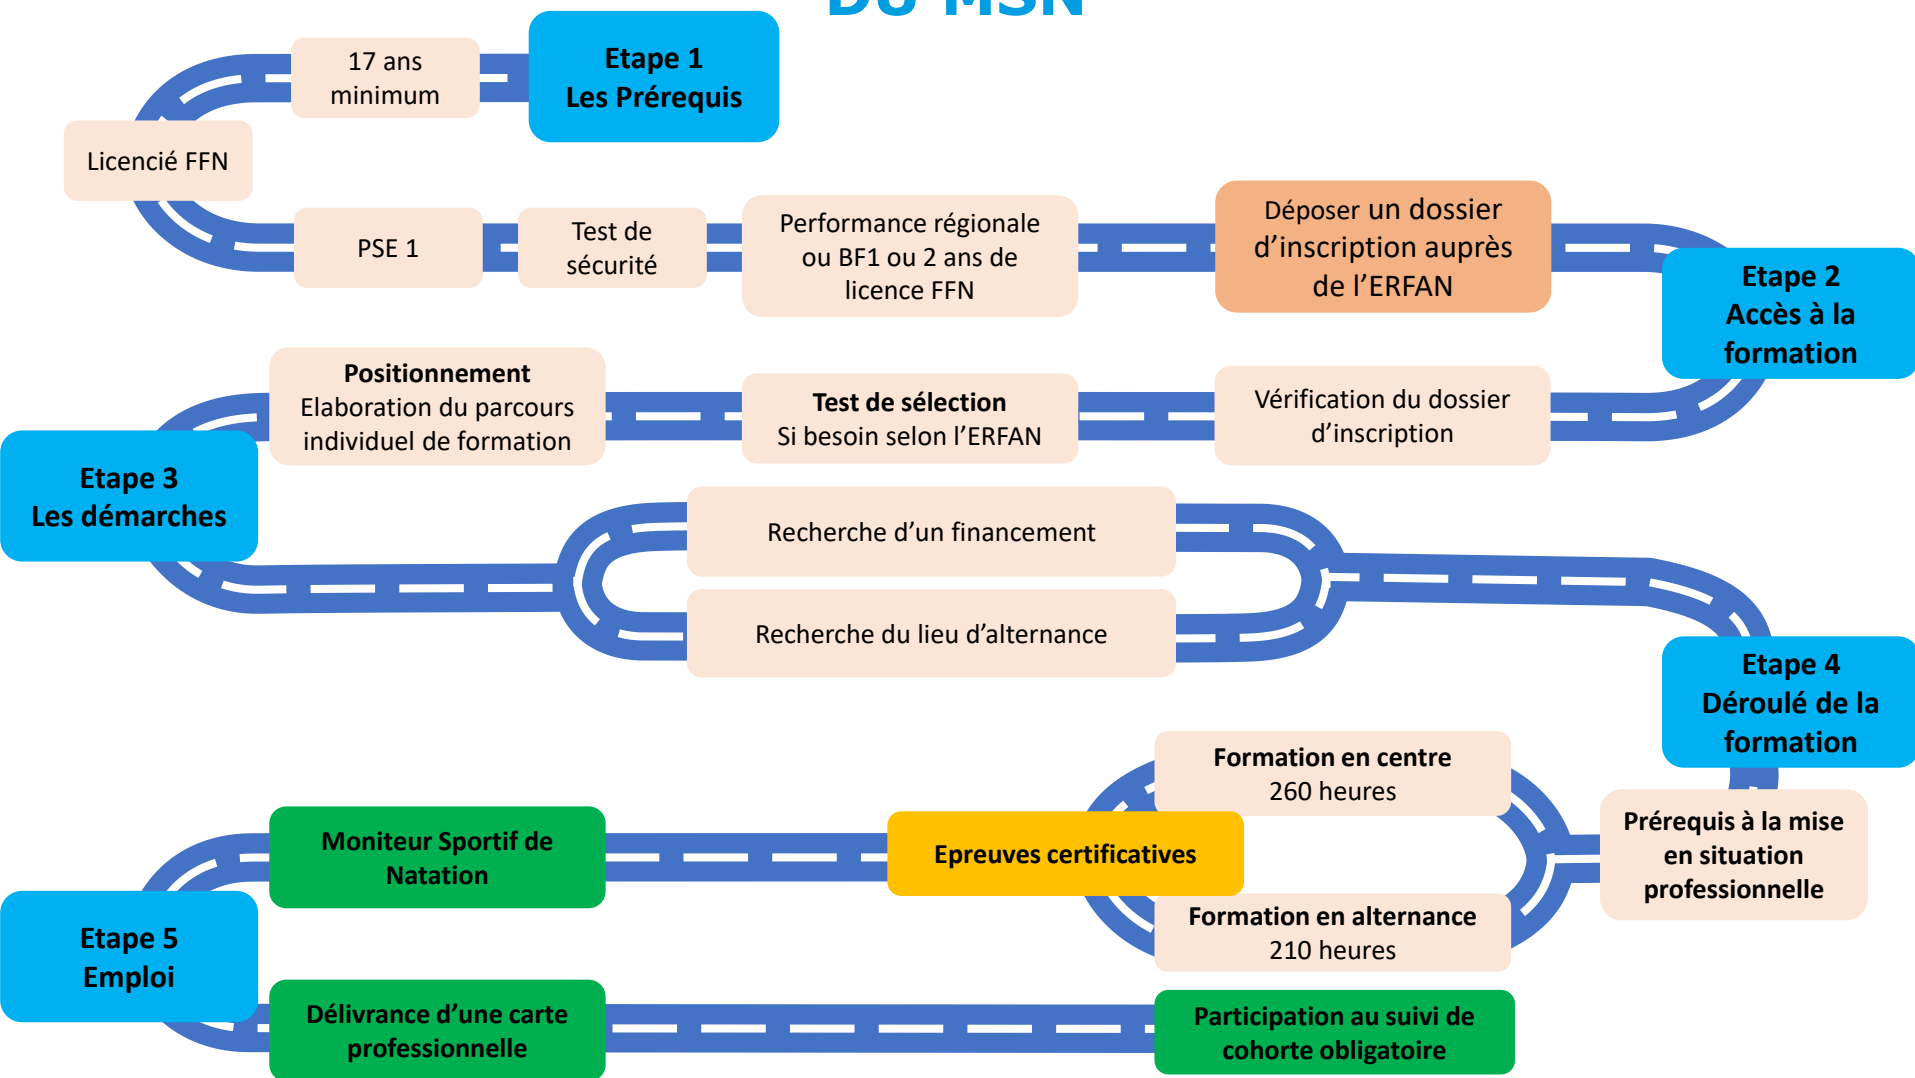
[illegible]

Etape 1
Les Prérequis

17 ans minimum

Licencié FFN

PSE 1

Test de sécurité

Performance régionale ou BF1 ou 2 ans de licence FFN

Déposer un dossier d'inscription auprès de l'ERFAN

Etape 2
Accès à la formation

Vérification du dossier d'inscription

**Test de sélection**
Si besoin selon l'ERFAN

**Positionnement**
Elaboration du parcours individuel de formation

Etape 3
Les démarches

Recherche d'un financement

Recherche du lieu d'alternance

Etape 4
Déroulé de la formation

Prérequis à la mise en situation professionnelle

Formation en centre
260 heures

Formation en alternance
210 heures

Epreuves certificatives

Moniteur Sportif de Natation

Etape 5
Emploi

Délivrance d'une carte professionnelle

Participation au suivi de cohorte obligatoire